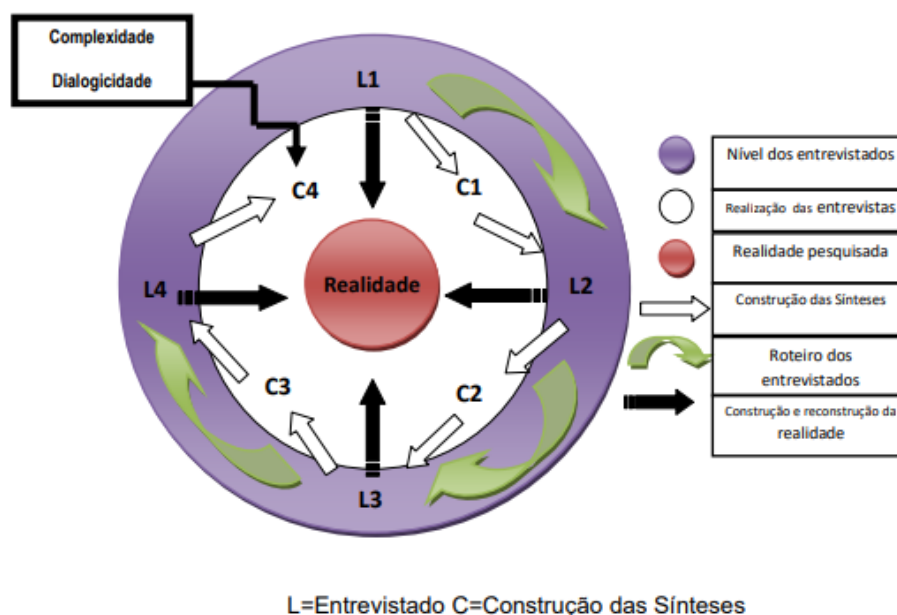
Complexidade

Dialogicidade

L1

C1

C4

L4

Realidade

L2

C3

C2

L3

Nível dos entrevistados

Realização das entrevistas

Realidade pesquisada

Construção das Sínteses

Roteiro dos entrevistados

Construção e reconstrução da realidade

L=Entrevistado C=Construção das Sínteses